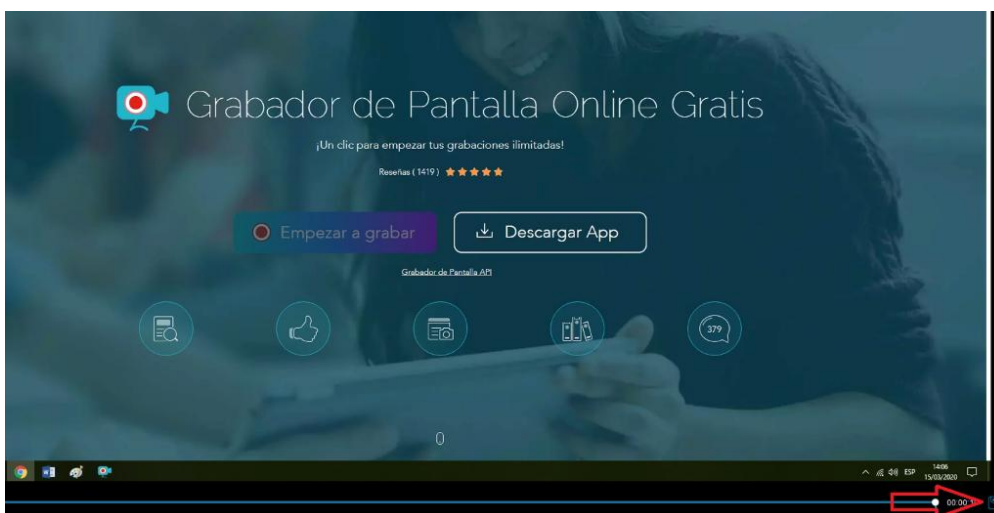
Grabador de Pantalla Online Gratis

¡Un clic para empezar tus grabaciones ilimitadas!

Reseñas ( 1419 ) ★★★★★

Empezar a grabar

Descargar App

Grabador de Pantalla API

379

0

ESP 14:06 15/03/2020

00:00:1